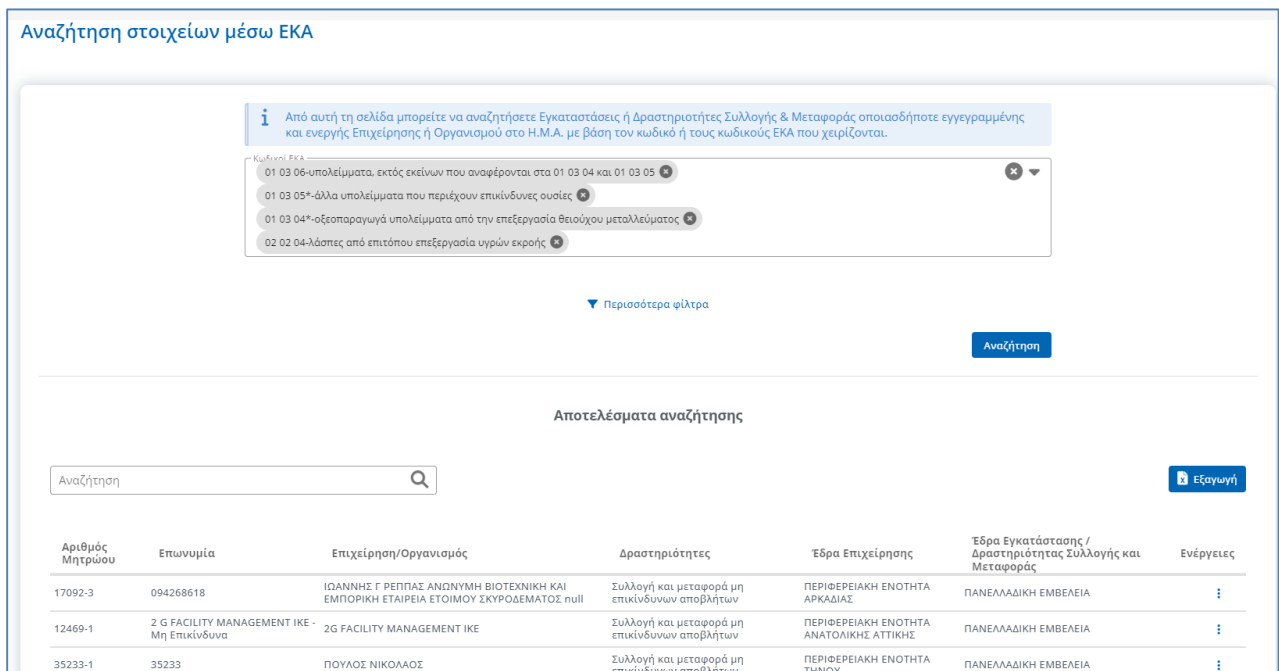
Αναζήτηση στοιχείων μέσω ΕΚΑ

Από αυτή τη σελίδα μπορείτε να αναζητήσετε Εγκαταστάσεις ή Δραστηριότητες Συλλογής & Μεταφοράς οποιασδήποτε εγγεγραμμένης και ενεργής Επιχείρησης ή Οργανισμού στο Η.Μ.Α. με βάση τον κωδικό ή τους κωδικούς ΕΚΑ που χειρίζονται.

Κωδικοί ΕΚΑ
01 03 06-υπολείμματα, εκτός εκείνων που αναφέρονται στα 01 03 04 και 01 03 05
01 03 05*-άλλα υπολείμματα που περιέχουν επικίνδυνες ουσίες
01 03 04*-οξεοπαραγωγά υπολείμματα από την επεξεργασία θειούχου μεταλλεύματος
02 02 04-λάσπες από επιτόπου επεξεργασία υγρών εκροής

Περισσότερα φίλτρα

Αναζήτηση

Αποτελέσματα αναζήτησης

Αναζήτηση

Εξαγωγή

| Αριθμός Μητρώου | Επωνυμία | Επιχείρηση/Οργανισμός | Δραστηριότητες | Έδρα Επιχείρησης | Έδρα Εγκατάστασης / Δραστηριότητας Συλλογής και Μεταφοράς | Ενέργειες |
|---|---|---|---|---|---|---|
| 17092-3 | 094268618 | ΙΩΑΝΝΗΣ Γ ΡΕΠΠΑΣ ΑΝΩΝΥΜΗ ΒΙΟΤΕΧΝΙΚΗ ΚΑΙ ΕΜΠΟΡΙΚΗ ΕΤΑΙΡΕΙΑ ΕΤΟΙΜΟΥ ΣΚΥΡΟΔΕΜΑΤΟΣ null | Συλλογή και μεταφορά μη επικίνδυνων αποβλήτων | ΠΕΡΙΦΕΡΕΙΑΚΗ ΕΝΟΤΗΤΑ ΑΡΚΑΔΙΑΣ | ΠΑΝΕΛΛΑΔΙΚΗ ΕΜΒΕΛΕΙΑ | ⋮ |
| 12469-1 | 2 G FACILITY MANAGEMENT IKE - Μη Επικίνδυνα | 2G FACILITY MANAGEMENT IKE | Συλλογή και μεταφορά μη επικίνδυνων αποβλήτων | ΠΕΡΙΦΕΡΕΙΑΚΗ ΕΝΟΤΗΤΑ ΑΝΑΤΟΛΙΚΗΣ ΑΤΤΙΚΗΣ | ΠΑΝΕΛΛΑΔΙΚΗ ΕΜΒΕΛΕΙΑ | ⋮ |
| 35233-1 | 35233 | ΠΟΥΛΟΣ ΝΙΚΟΛΑΟΣ | Συλλογή και μεταφορά μη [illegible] | ΠΕΡΙΦΕΡΕΙΑΚΗ ΕΝΟΤΗΤΑ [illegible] | ΠΑΝΕΛΛΑΔΙΚΗ ΕΜΒΕΛΕΙΑ | ⋮ |